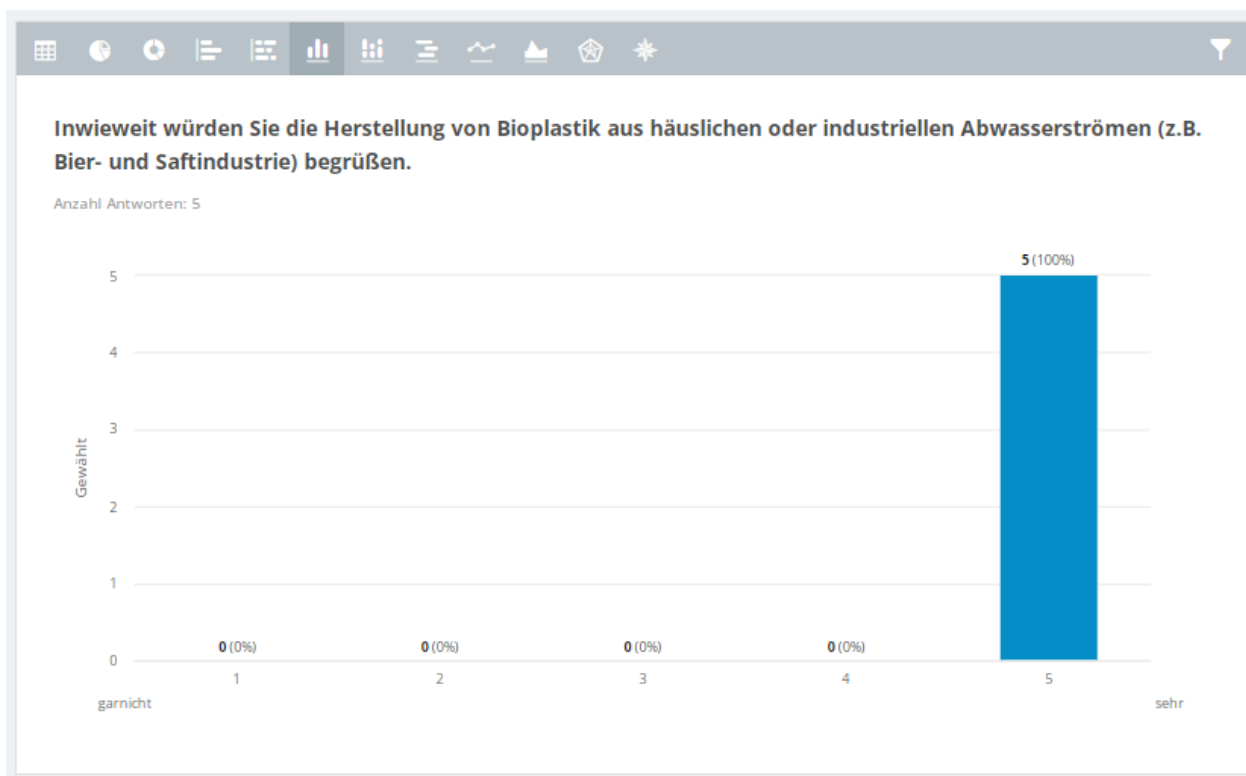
Inwieweit würden Sie die Herstellung von Bioplastik aus häuslichen oder industriellen Abwasserströmen (z.B. Bier- und Saftindustrie) begrüßen.

Anzahl Antworten: 5

5 (100%)

5
4
3
2
1
0

Gewählt

0 (0%)
0 (0%)
0 (0%)
0 (0%)

1
2
3
4
5

garnicht

sehr